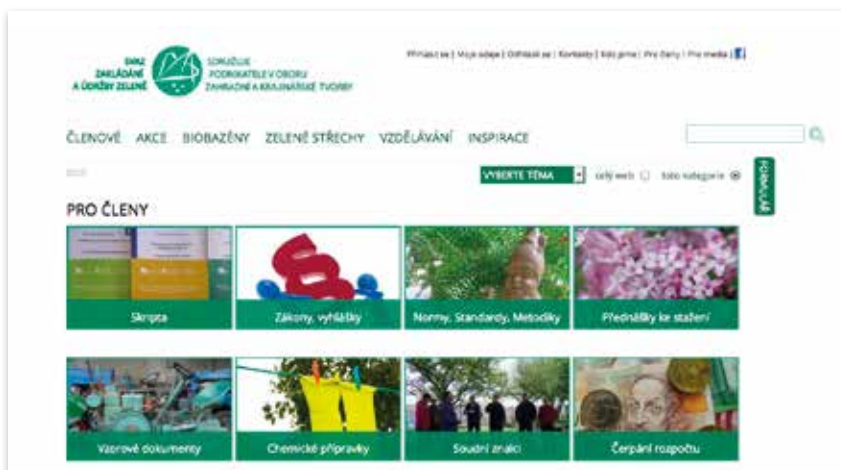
SVAZ ZAKLÁDÁNÍ A ÚDRŽBY ZELENĚ

SDRUŽUJE PODNIKATELE V OBORU ZAHRADNÍ A KRAJINÁŘSKÉ TVORBY

Přihlásit se | Moje údaje | Odhlásit se | Kontakty | Kdo jsme | Pro členy | Pro média |

ČLENOVÉ AKCE BIOBAZÉNY ZELENÉ STŘECHY VZDĚLÁVÁNÍ INSPIRACE

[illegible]

VYBERTE TÉMA

celý web

tato kategorie

FORMULÁŘ

PRO ČLENY

Skripta

Zákony, vyhlášky

Normy, Standardy, Metodiky

Přednášky ke stažení

Vzorové dokumenty

Chemické přípravky

Soudní znalci

Čerpání rozpočtu